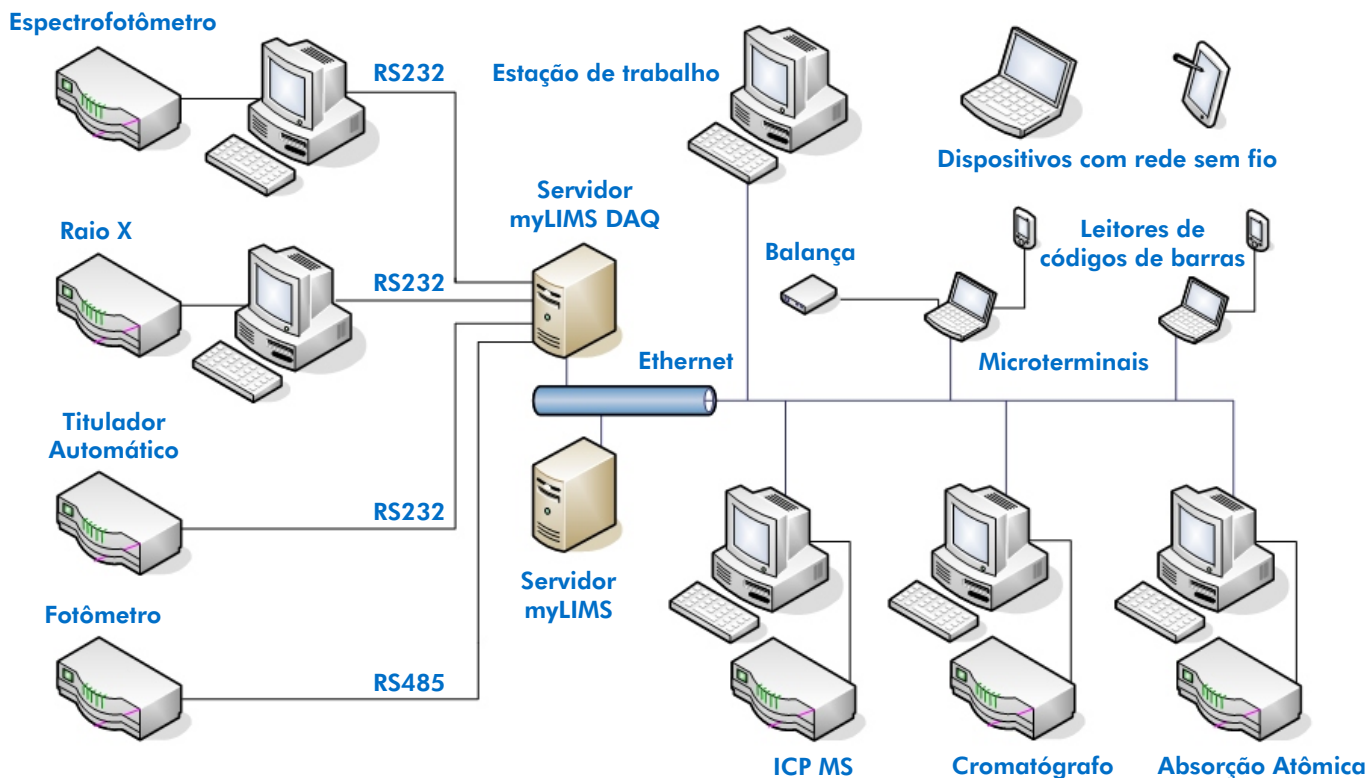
Espectrofotômetro

RS232

Estação de trabalho

Dispositivos com rede sem fio

Servidor myLIMS DAQ

Raio X

RS232

Balança

Leitores de códigos de barras

Microterminais

Ethernet

Titulador Automático

RS232

Servidor myLIMS

Fotômetro

RS485

ICP MS

Cromatógrafo

Absorção Atômica